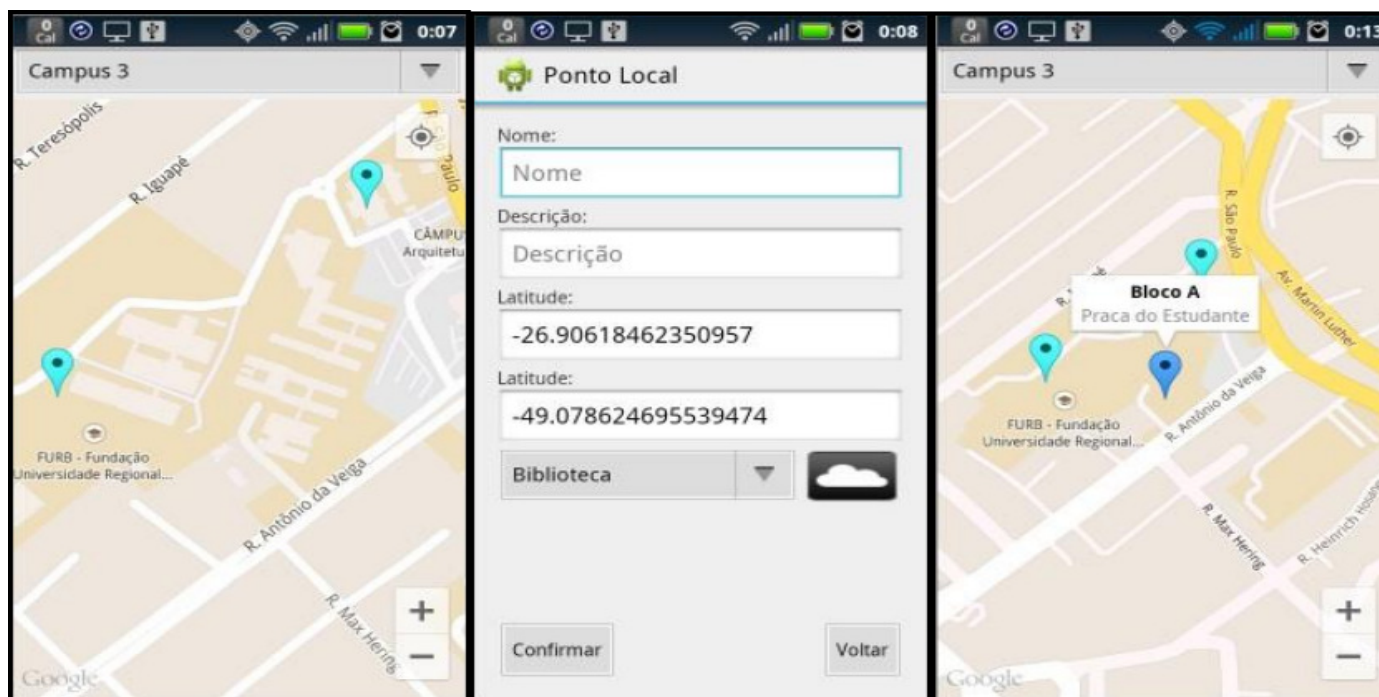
0:07

Campus 3

R. Teresópolis

R. Iguapé

Paulo

CÂMPU
Arquitetu

FURB - Fundação
Universidade Regional...

R. Antônio da Veiga

R. Max Hering

+

−

Google

0:08

Ponto Local

Nome:

Nome

Descrição:

Descrição

Latitude:

-26.90618462350957

Latitude:

-49.078624695539474

Biblioteca

Confirmar

Voltar

0:13

Campus 3

R. São Paulo

Av. Martin Luther

Bloco A
Praca do Estudante

FURB - Fundação
Universidade Regional...

R. Antônio da Veiga

R. Max Hering

R. Heinrich Hosang

+

−

Google